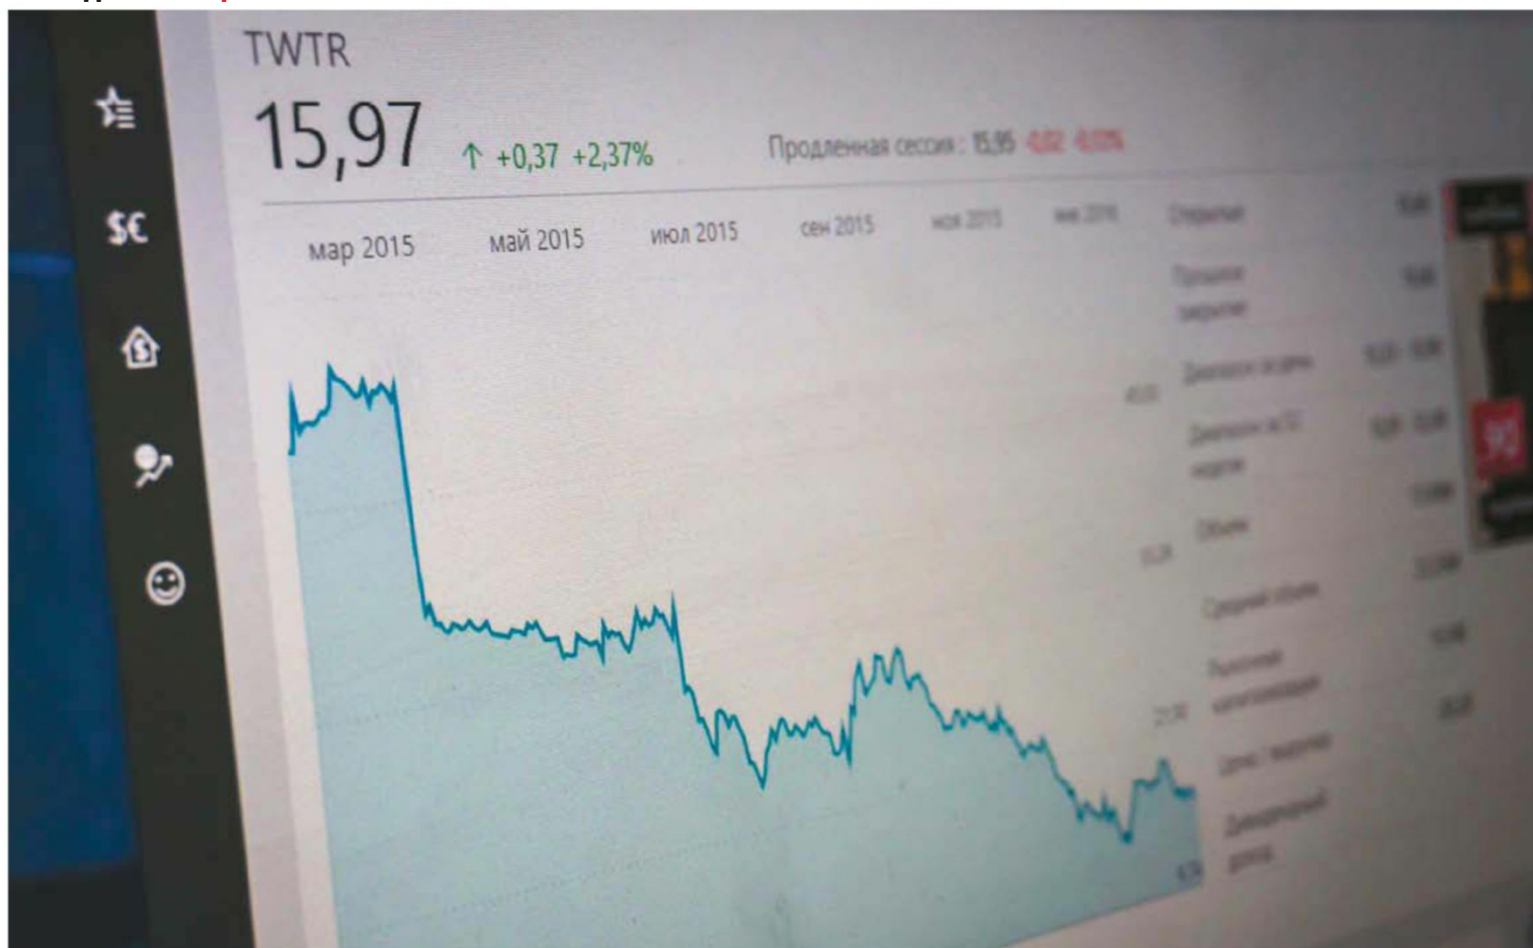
TWTR

15,97 ↑ +0,37 +2,37%

Продленная сессия : 15,95 -0,02 -0,13%

мар 2015 май 2015 июл 2015 сен 2015 ноя 2015 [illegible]

Открытие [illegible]

Прошлое закрытие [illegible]

Диапазон за день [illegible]

Диапазон за 52 недели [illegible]

Объем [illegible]

Средний объем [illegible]

Рыночная капитализация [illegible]

Цена / выручка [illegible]

Дивидендный доход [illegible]

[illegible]